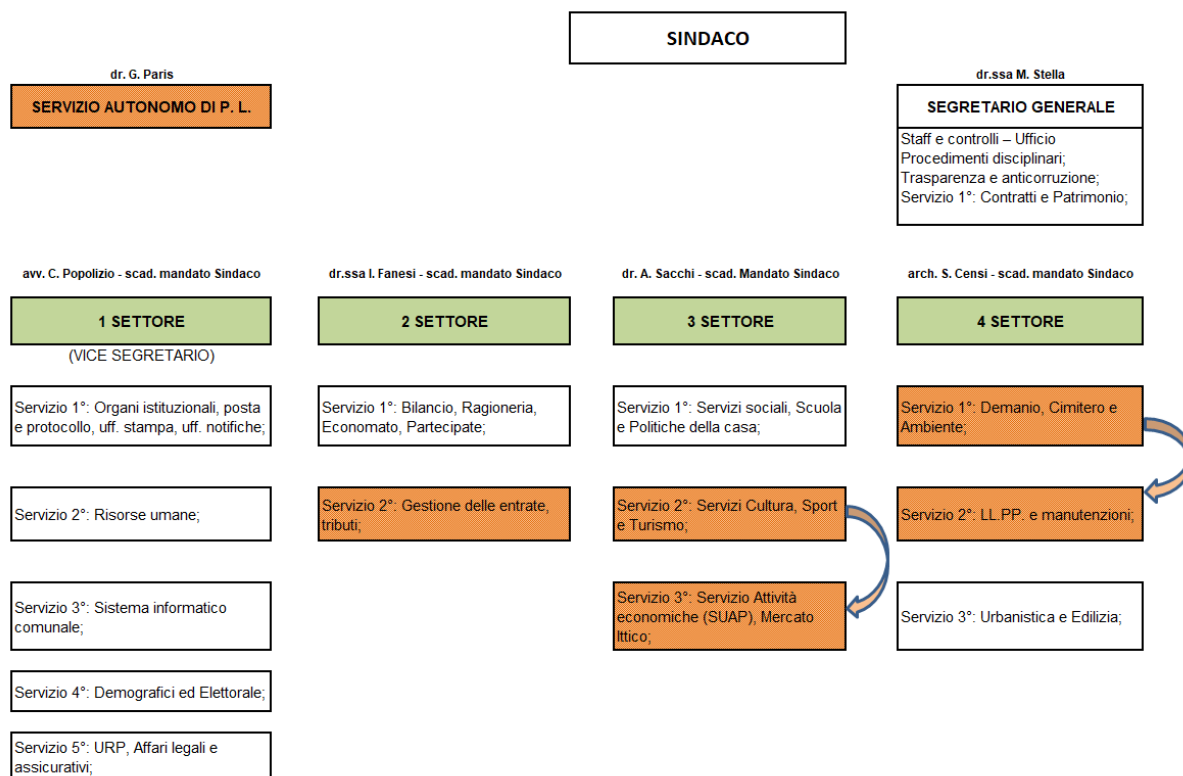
SINDACO

dr. G. Paris

SERVIZIO AUTONOMO DI P. L.

dr.ssa M. Stella

SEGRETARIO GENERALE

Staff e controlli – Ufficio Procedimenti disciplinari; Trasparenza e anticorruzione; Servizio 1°: Contratti e Patrimonio;

avv. C. Popolizio - scad. mandato Sindaco

1 SETTORE

(VICE SEGRETARIO)

Servizio 1°: Organi istituzionali, posta e protocollo, uff. stampa, uff. notifiche;

Servizio 2°: Risorse umane;

Servizio 3°: Sistema informatico comunale;

Servizio 4°: Demografici ed Elettorale;

Servizio 5°: URP, Affari legali e assicurativi;

dr.ssa I. Fanesi - scad. mandato Sindaco

2 SETTORE

Servizio 1°: Bilancio, Ragioneria, Economato, Partecipate;

Servizio 2°: Gestione delle entrate, tributi;

dr. A. Sacchi - scad. Mandato Sindaco

3 SETTORE

Servizio 1°: Servizi sociali, Scuola e Politiche della casa;

Servizio 2°: Servizi Cultura, Sport e Turismo;

Servizio 3°: Servizio Attività economiche (SUAP), Mercato Ittico;

arch. S. Censi - scad. mandato Sindaco

4 SETTORE

Servizio 1°: Demanio, Cimitero e Ambiente;

Servizio 2°: LL.PP. e manutenzioni;

Servizio 3°: Urbanistica e Edilizia;